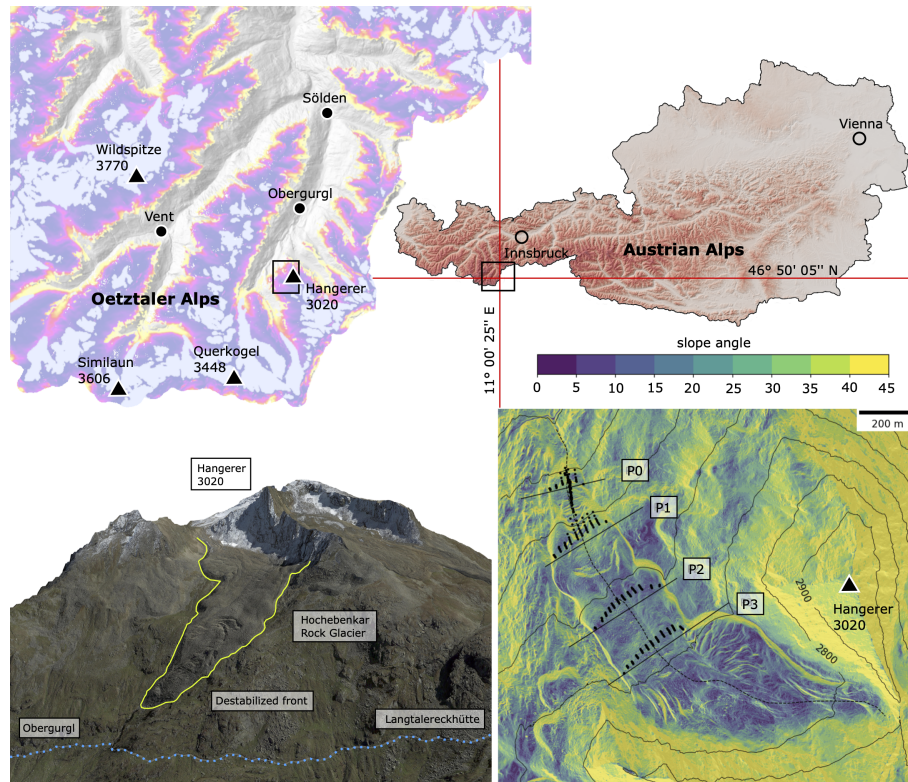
Sölden

Wildspitze
3770

Obergurgl

Vent

Hangerer
3020

Oetztaler Alps

Similaun
3606

Querkogel
3448

Vienna

Innsbruck

Austrian Alps

46° 50' 05'' N

11° 00' 25'' E

slope angle

| 0 | 5 | 10 | 15 | 20 | 25 | 30 | 35 | 40 | 45 |
|---|---|---|---|---|---|---|---|---|---|

Hangerer
3020

Hochebenkar
Rock Glacier

Destabilized front

Obergurgl

Langtalereckhütte

200 m

P0

P1

P2

P3

2900

2800

Hangerer
3020